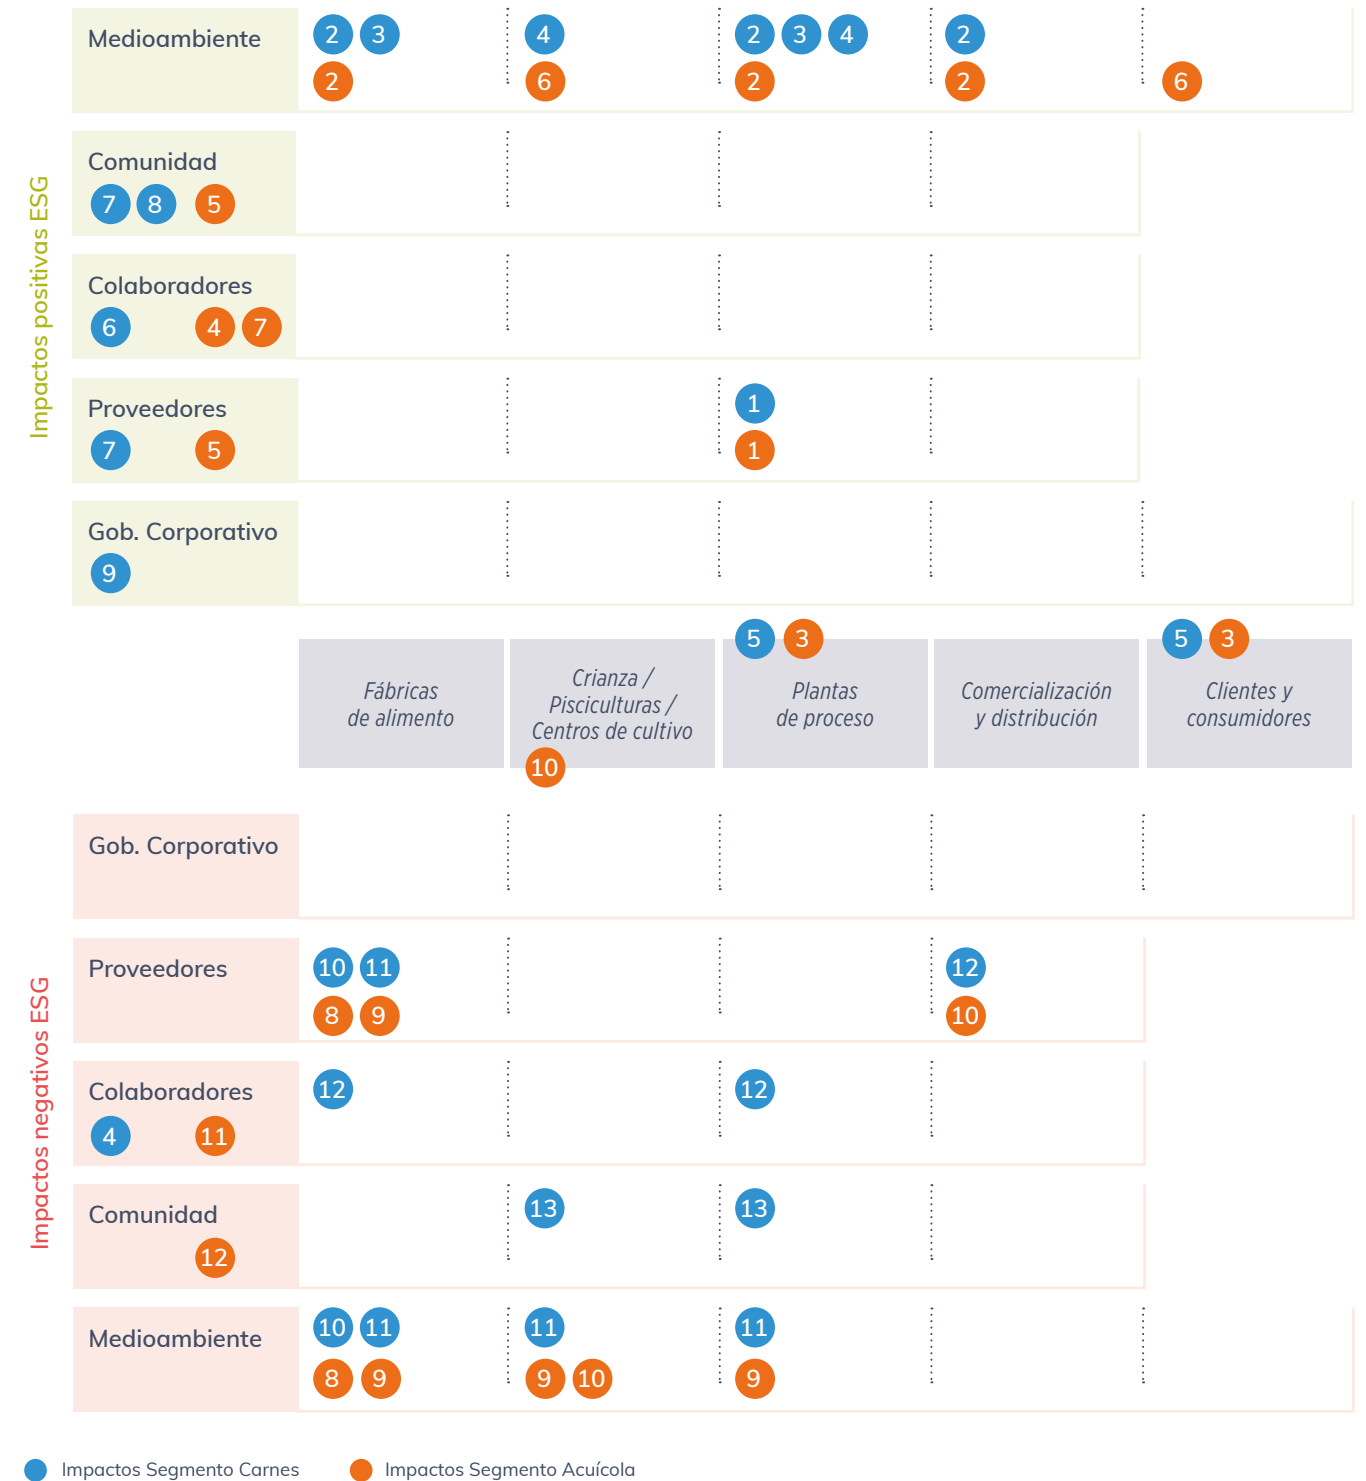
Impactos positivos ESG

| | Fábricas de alimento | Crianza / Pisciculturas / Centros de cultivo | Plantas de proceso | Comercialización y distribución | Clientes y consumidores |
|---|---|---|---|---|---|
| Medioambiente | 2 3 / 2 | 4 / 6 | 2 3 4 / 2 | 2 / 2 | 6 |
| Comunidad 7 8 5 | | | | | |
| Colaboradores 6 4 7 | | | | | |
| Proveedores 7 5 | | | 1 / 1 | | |
| Gob. Corporativo 9 | | | | | |

5 3 (Plantas de proceso)
5 3 (Clientes y consumidores)
10 (Crianza / Pisciculturas / Centros de cultivo)

Impactos negativos ESG

| | Fábricas de alimento | Crianza / Pisciculturas / Centros de cultivo | Plantas de proceso | Comercialización y distribución | Clientes y consumidores |
|---|---|---|---|---|---|
| Gob. Corporativo | | | | | |
| Proveedores | 10 11 / 8 9 | | | 12 / 10 | |
| Colaboradores 4 11 | 12 | | 12 | | |
| Comunidad 12 | | 13 | 13 | | |
| Medioambiente | 10 11 / 8 9 | 11 / 9 10 | 11 / 9 | | |

Impactos Segmento Carnes
Impactos Segmento Acuícola